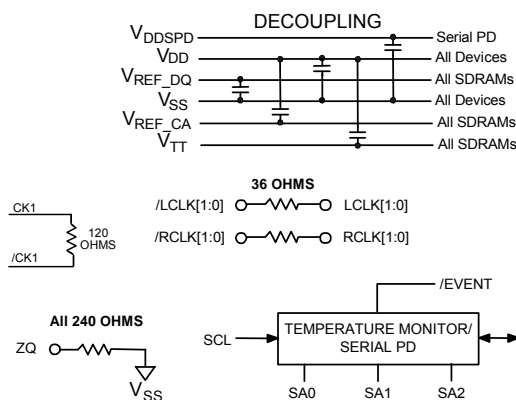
DECOUPLING

$V_{DDSPD}$ Serial PD
$V_{DD}$ All Devices
$V_{REF\_DQ}$ All SDRAMs
$V_{SS}$ All Devices
$V_{REF\_CA}$ All SDRAMs
$V_{TT}$ All SDRAMs

CK1
120 OHMS
/CK1

36 OHMS
/LCLK[1:0] LCLK[1:0]
/RCLK[1:0] RCLK[1:0]

All 240 OHMS
ZQ
$V_{SS}$

/EVENT
SCL
TEMPERATURE MONITOR/ SERIAL PD
SA0 SA1 SA2